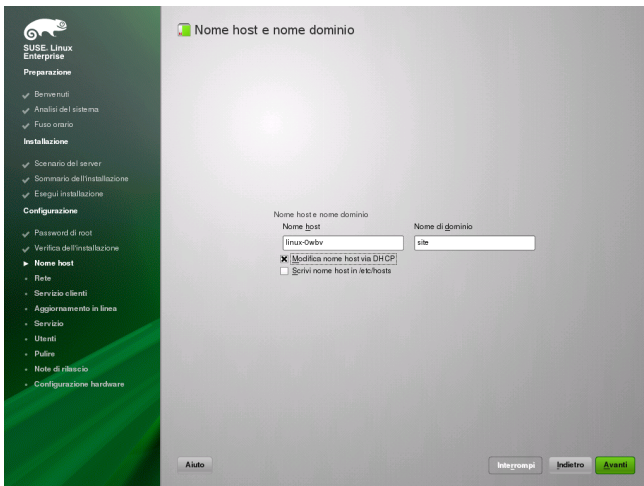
SUSE. Linux Enterprise

Preparazione

Benvenuti
Analisi del sistema
Fuso orario

Installazione

Scenario del server
Sommario dell'installazione
Esegui installazione

Configurazione

Password di root
Verifica dell'installazione
Nome host
Rete
Servizio clienti
Aggiornamento in linea
Servizio
Utenti
Pulire
Note di rilascio
Configurazione hardware

Nome host e nome dominio

Nome host e nome dominio
Nome host
linux-0wbv
Nome di dominio
site
Modifica nome host via DHCP
Scrivi nome host in /etc/hosts

Aiuto
Interrompi
Indietro
Avanti